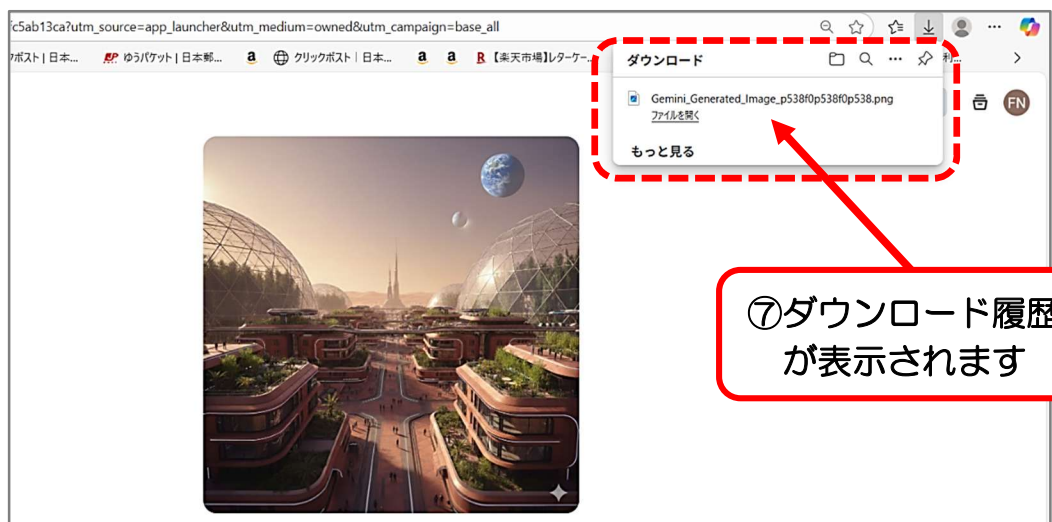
c5ab13ca?utm_source=app_launcher&utm_medium=owned&utm_campaign=base_all

ポスト | 日本... ゆうパケット | 日本郵... a クリックポスト | 日本... a a R 【楽天市場】レターケー... 利...

ダウンロード

Gemini_Generated_Image_p538f0p538f0p538.png
ファイルを開く

もっと見る

FN

⑦ダウンロード履歴
が表示されます